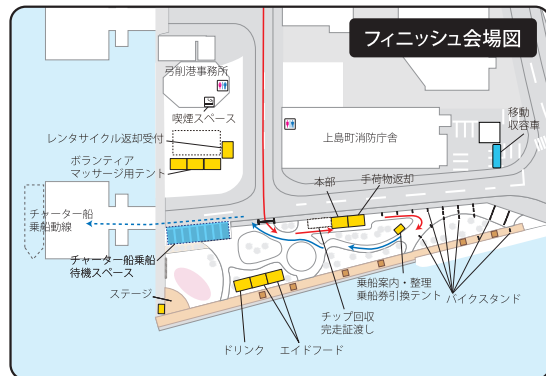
フィニッシュ会場図

弓削港事務所

喫煙スペース

レンタサイクル返却受付

ボランティア
マッサージ用テント

上島町消防庁舎

移動
収容車

本部

手荷物返却

チャーター船
乗船動線

チャーター船乗船
待機スペース

ステージ

チップ回収
完走証渡し

乗船案内・整理
乗船券引換テント

バイクスタンド

ドリンク

エイドフード